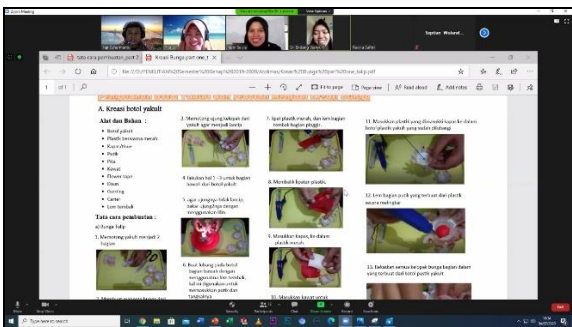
Zoom Meeting

Septian Wulandari

Kreasi Bunga part one_1

Fit to page

Read aloud

A. Kreasi botol yakult

Alat dan Bahan :

Botol yakult
Plastik berwarna merah
Kapas/Dakron
Putih
Pita
Kawat
Flower tape
Daun
Gunting
Cutter
Lem tembak

Tata cara pembuatan :

a) Bunga tulip

1. Memotong yakult menjadi 2 bagian

2. Memotong ujung kalengan dari yakult agar menjadi bunda

3. Sebelum itu 1 - 3 untuk bagian bawah dari botol yakult

5. agar yang sayap tidak bisa ke, tidak ujung bagi dengan menggunakan lilin

6. Buat lubang pada botol bagian bawah dengan menggunakan lem tembak, lalu ini digunakan untuk memasukkan putik dan Tangkainya

7. Spit plastik merah, dan lem bagian tembak bagian pinggir

8. Membalik kertas plastik

9. Masukkan kapas ke dalam plastik merah

10. Sebelum kawat untuk

11. Masukkan plastik yang diisi maskit kapas ke dalam botol plastik yakult yang sudah (dilubang)

12. Lem bagian putik yang terbuat dari plastik warna merah

13. Sebelum semua lengkapi bunga bagian dalam yang terbuat dari botol plastik yakult

Type here to search